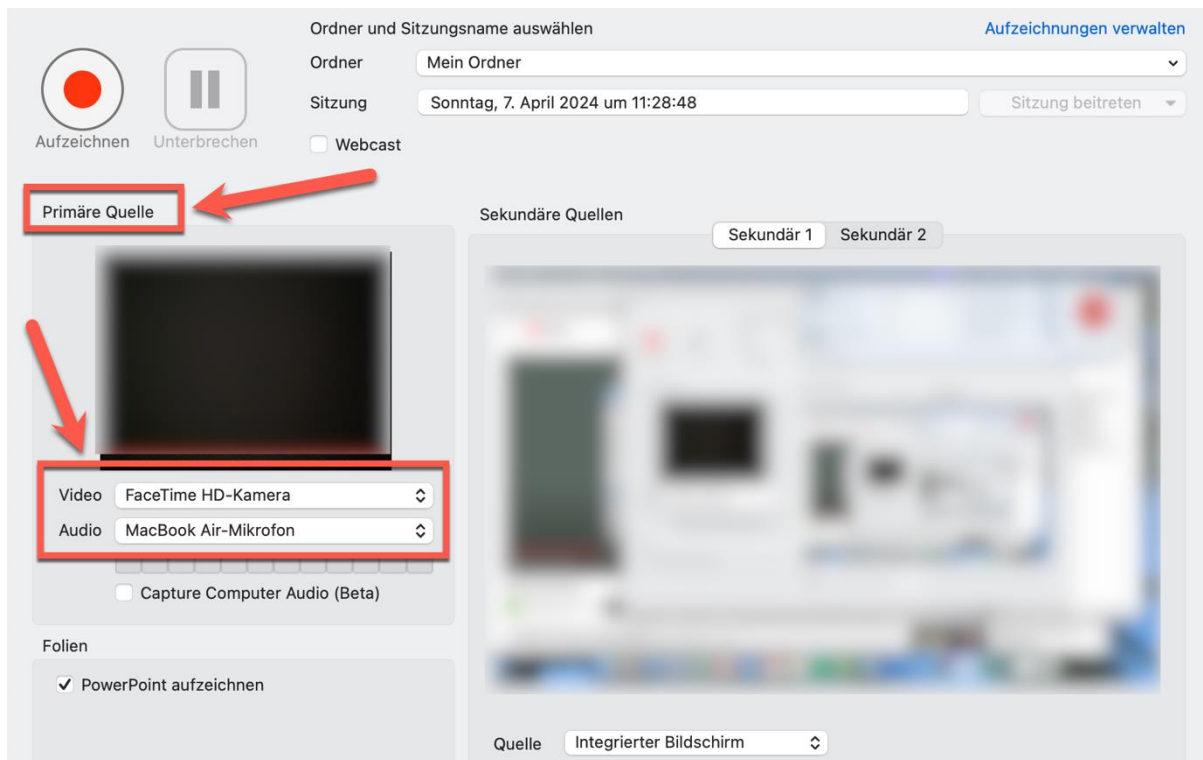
Aufzeichnen
Unterbrechen

Ordner und Sitzungsname auswählen
Aufzeichnungen verwalten
Ordner
Mein Ordner
Sitzung
Sonntag, 7. April 2024 um 11:28:48
Sitzung beitreten
Webcast

Primäre Quelle

Video
FaceTime HD-Kamera
Audio
MacBook Air-Mikrofon
Capture Computer Audio (Beta)

Folien
✔ PowerPoint aufzeichnen

Sekundäre Quellen
Sekundär 1
Sekundär 2

Quelle
Integrierter Bildschirm